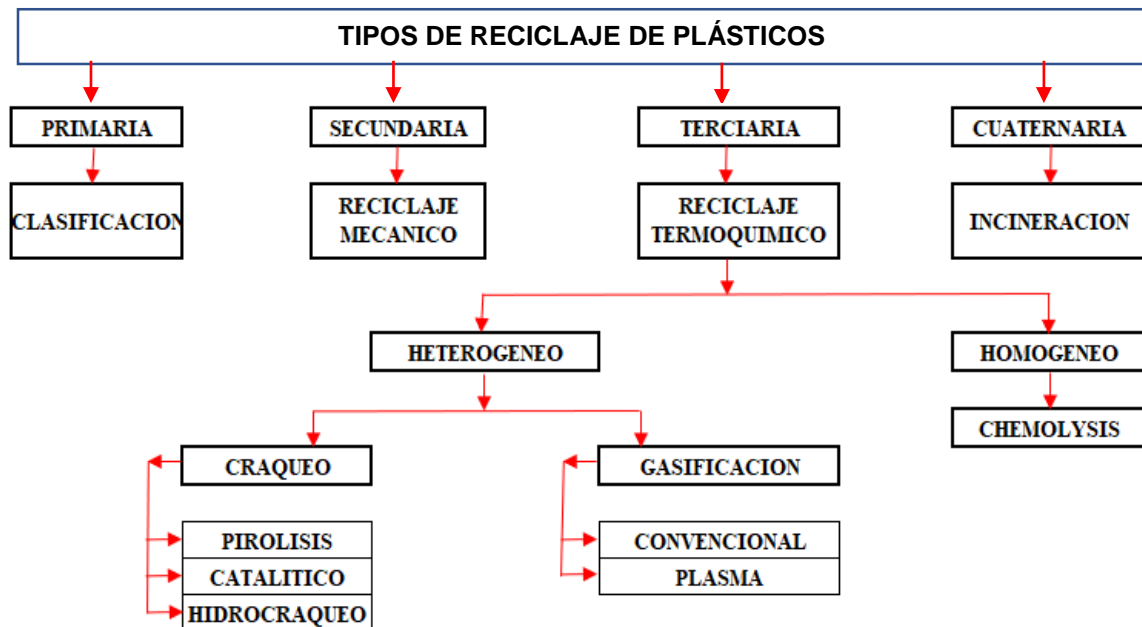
TIPOS DE RECICLAJE DE PLÁSTICOS

PRIMARIA

CLASIFICACION

SECUNDARIA

RECICLAJE MECANICO

TERCIARIA

RECICLAJE TERMOQUIMICO

CUATERNARIA

INCINERACION

HETEROGENEO

HOMOGENEO

CHEMOLYSIS

CRAQUEO

PIROLISIS

CATALITICO

HIDROCRAQUEO

GASIFICACION

CONVENCIONAL

PLASMA